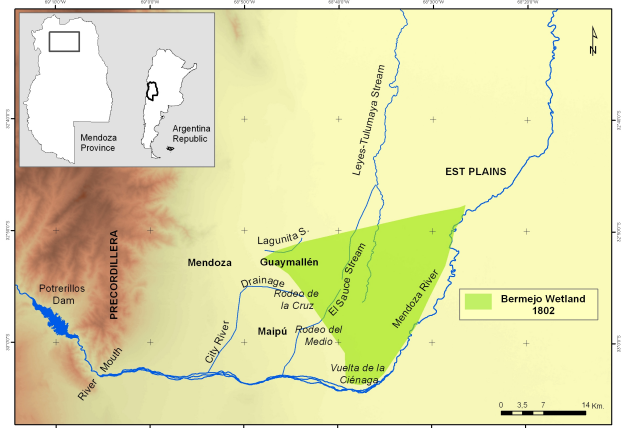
Mendoza Province

Argentina Republic

N

Leyes-Tulumaya Stream

EST PLAINS

PRECORDILLERA

Lagunita S.

Mendoza

Guaymallén

Drainage

Rodeo de la Cruz

El Sauce Stream

Mendoza River

Potrerillos Dam

City River

Maipú

Rodeo del Medio

Bermejo Wetland 1802

River Mouth

Vuelta de la Ciénaga

0 3.5 7 14 Km.